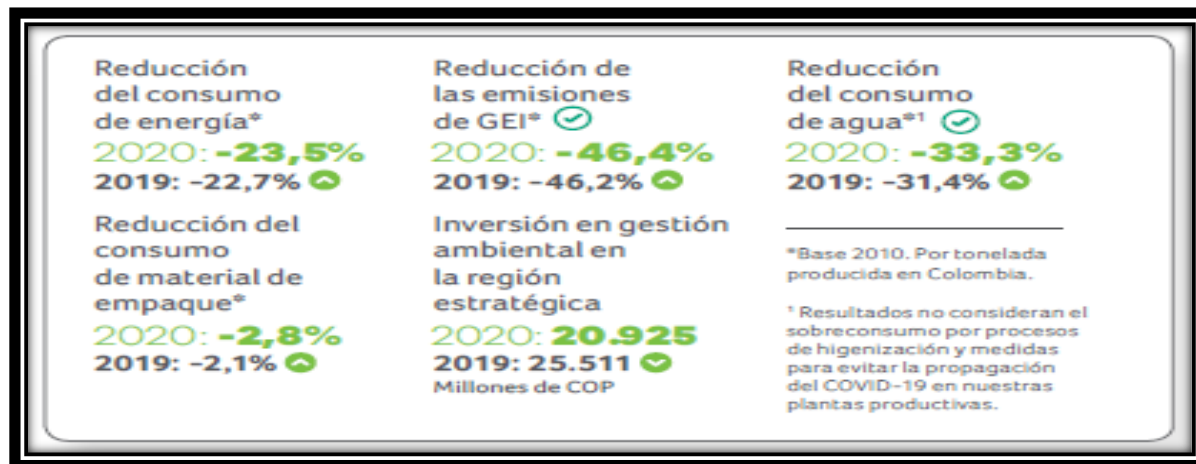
Reducción del consumo de energía*
2020: -23,5%
2019: -22,7%

Reducción de las emisiones de GEI*
2020: -46,4%
2019: -46,2%

Reducción del consumo de agua*¹
2020: -33,3%
2019: -31,4%

Reducción del consumo de material de empaque*
2020: -2,8%
2019: -2,1%

Inversión en gestión ambiental en la región estratégica
2020: 20.925
2019: 25.511
Millones de COP

*Base 2010. Por tonelada producida en Colombia.

¹ Resultados no consideran el sobreconsumo por procesos de higenización y medidas para evitar la propagación del COVID-19 en nuestras plantas productivas.